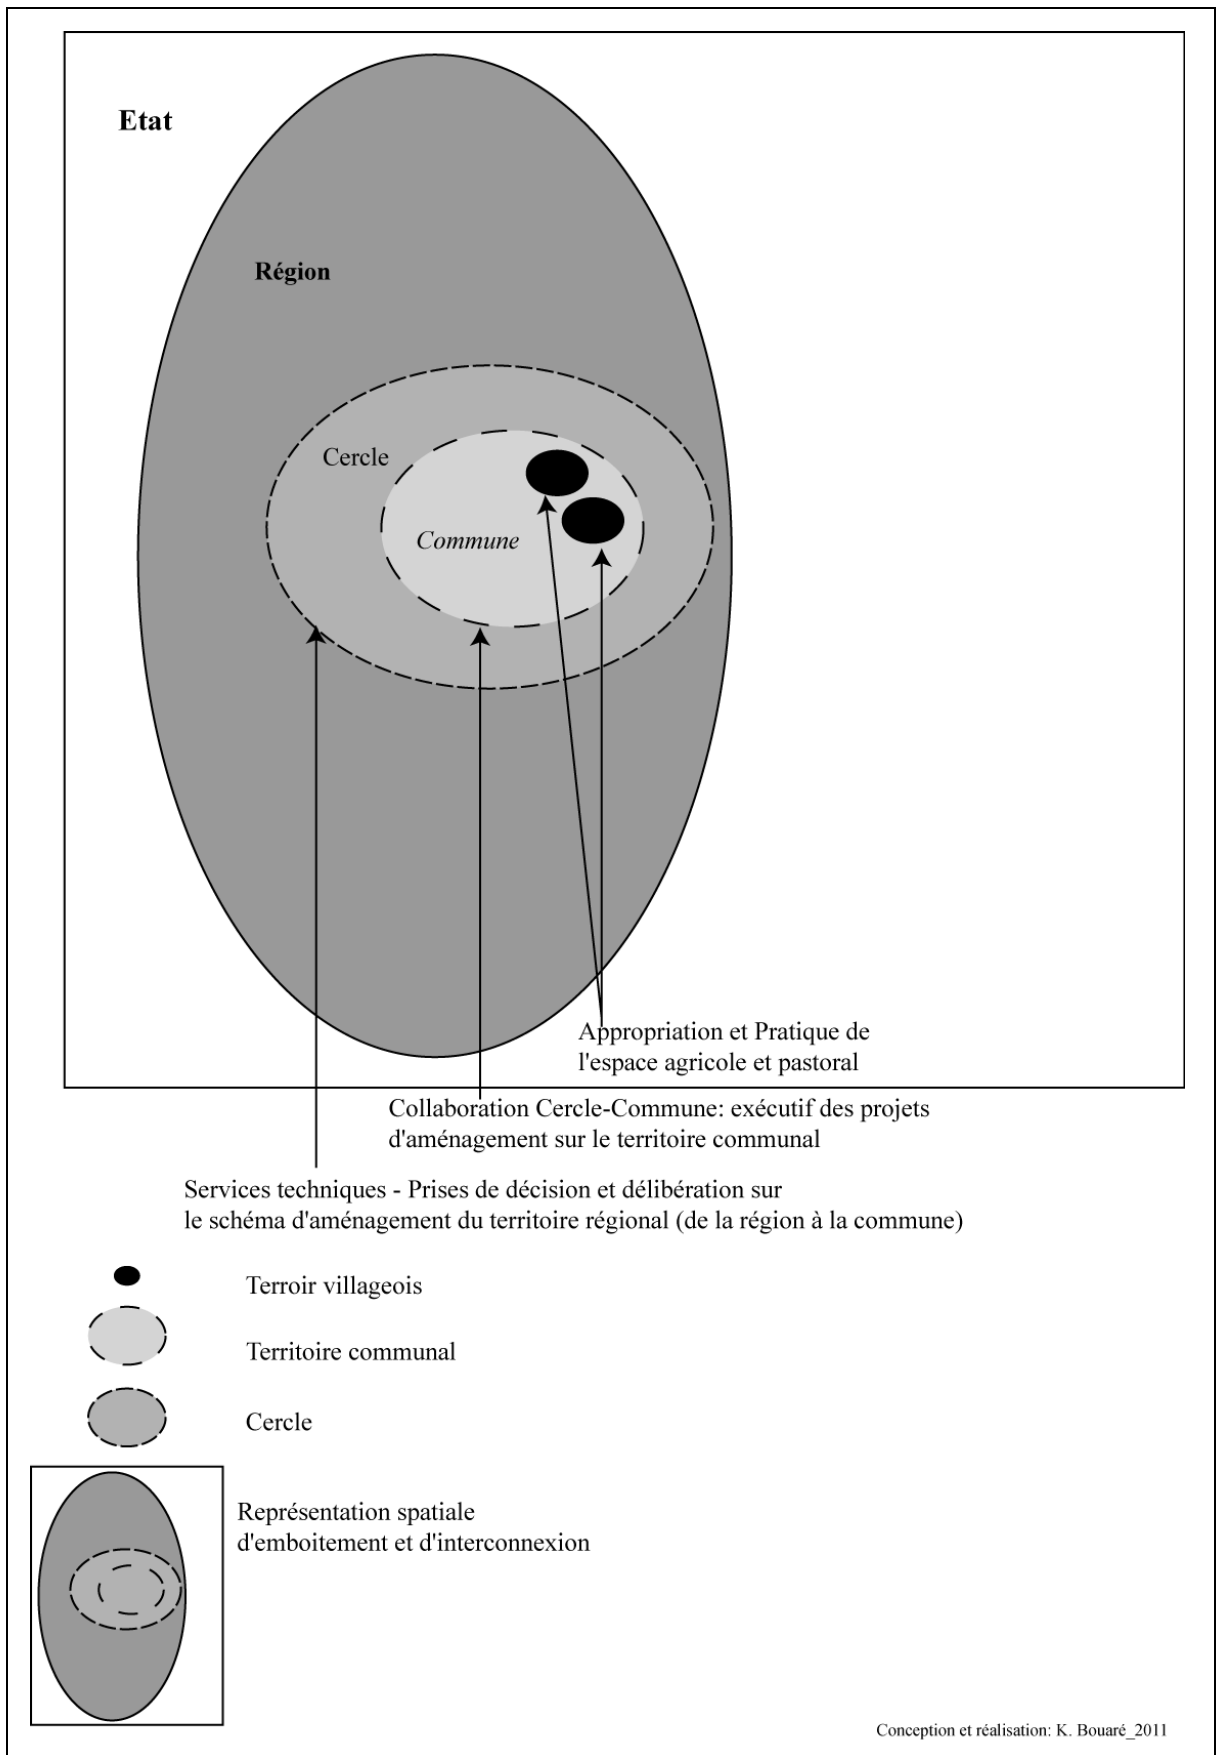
Etat

Région

Cercle

Commune

Appropriation et Pratique de l'espace agricole et pastoral

Collaboration Cercle-Commune: exécutif des projets d'aménagement sur le territoire communal

Services techniques - Prises de décision et délibération sur le schéma d'aménagement du territoire régional (de la région à la commune)

Terroir villageois

Territoire communal

Cercle

Représentation spatiale d'emboitement et d'interconnexion

Conception et réalisation: K. Bouaré_2011